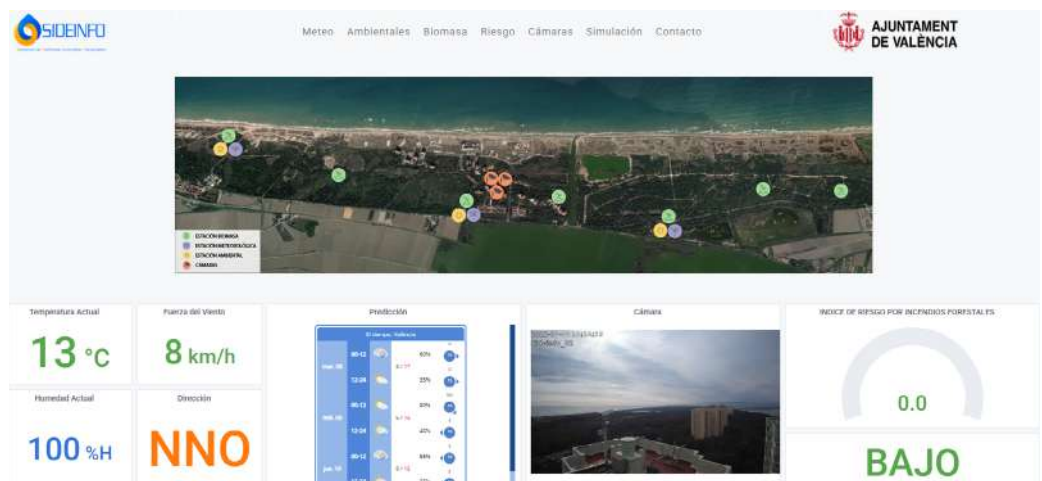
SIDEINFO

Meteo Ambientales Biomasa Riesgo Cámaras Simulación Contacto

AJUNTAMENT DE VALÈNCIA

ESTACIÓN BIOMASA
ESTACIÓN METEOROLÓGICA
ESTACIÓN AMBIENTAL
CÁMARAS

Temperatura Actual
13 °C

Fuerza del Viento
8 km/h

Humedad Actual
100 %H

Dirección
NNO

Predicción
El tiempo. Valencia
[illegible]

Cámara
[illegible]

INDICE DE RIESGO POR INCENDIOS FORESTALES
0.0
BAJO